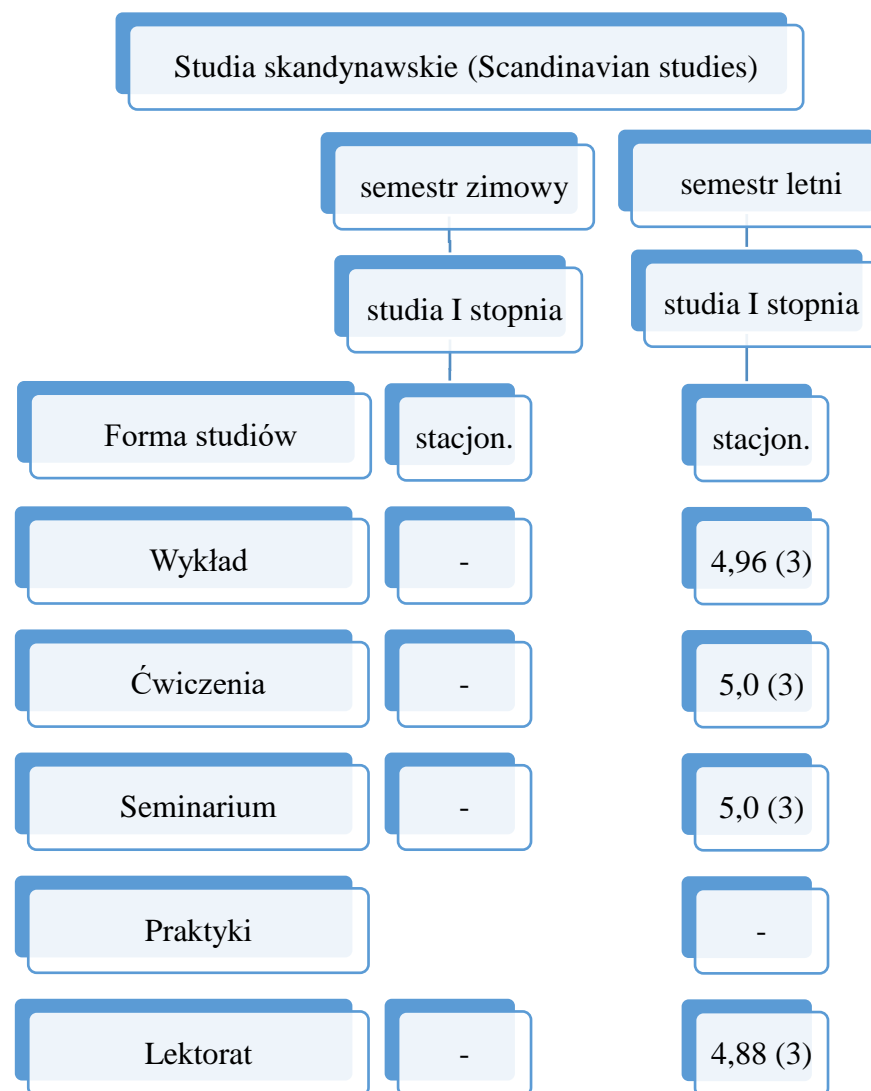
Studia skandynawskie (Scandinavian studies)

| | semestr zimowy | semestr letni |
|---|---|---|
| | studia I stopnia | studia I stopnia |
| Forma studiów | stacjon. | stacjon. |
| Wykład | - | 4,96 (3) |
| Ćwiczenia | - | 5,0 (3) |
| Seminarium | - | 5,0 (3) |
| Praktyki | | - |
| Lektorat | - | 4,88 (3) |